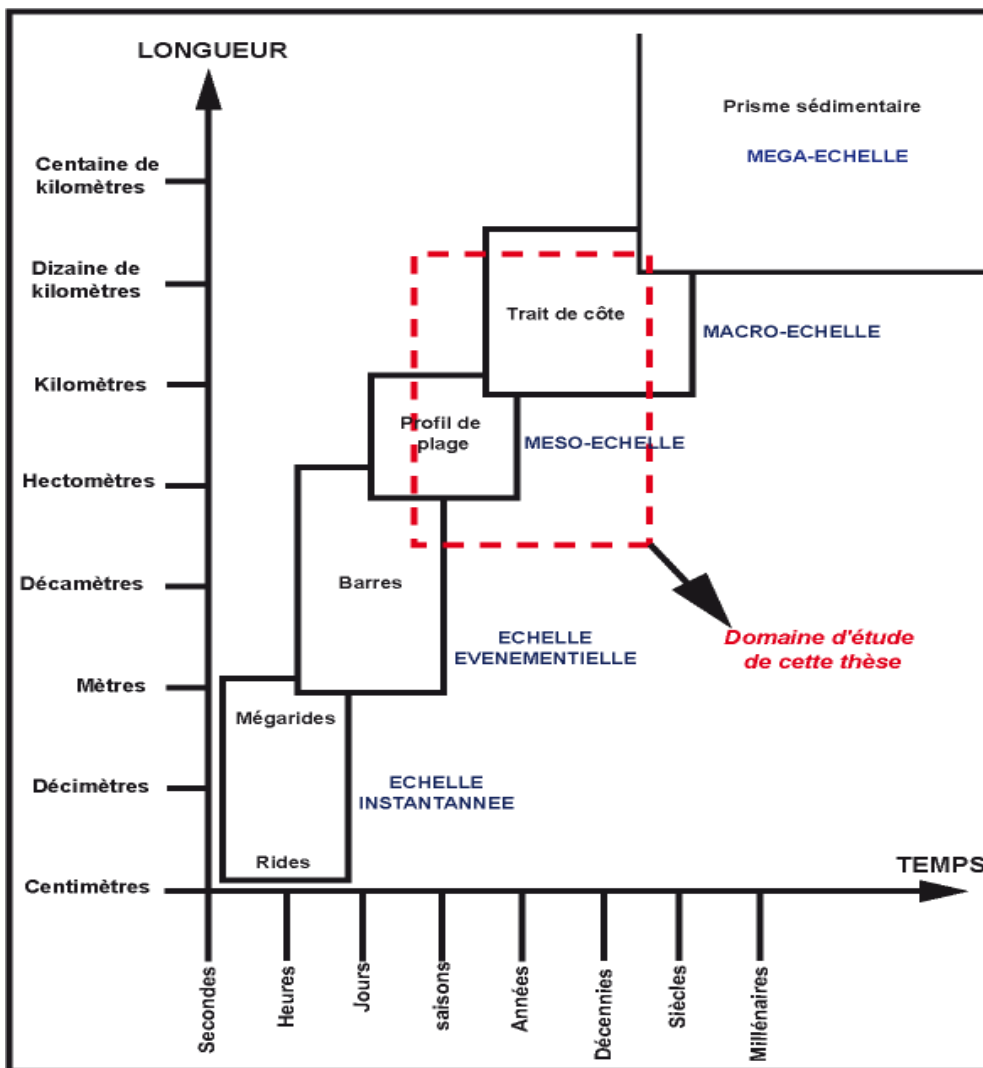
LONGUEUR

Centaine de kilomètres

Dizaine de kilomètres

Kilomètres

Hectomètres

Décamètres

Mètres

Décimètres

Centimètres

Prisme sédimentaire

MEGA-ECHELLE

Trait de côte

MACRO-ECHELLE

Profil de plage

MESO-ECHELLE

Barres

ECHELLE EVENEMENTIELLE

Domaine d'étude de cette thèse

Mégarides

Rides

ECHELLE INSTANTANNEE

TEMPS

Secondes

Heures

Jours

saisons

Années

Décennies

Siècles

Millénaires